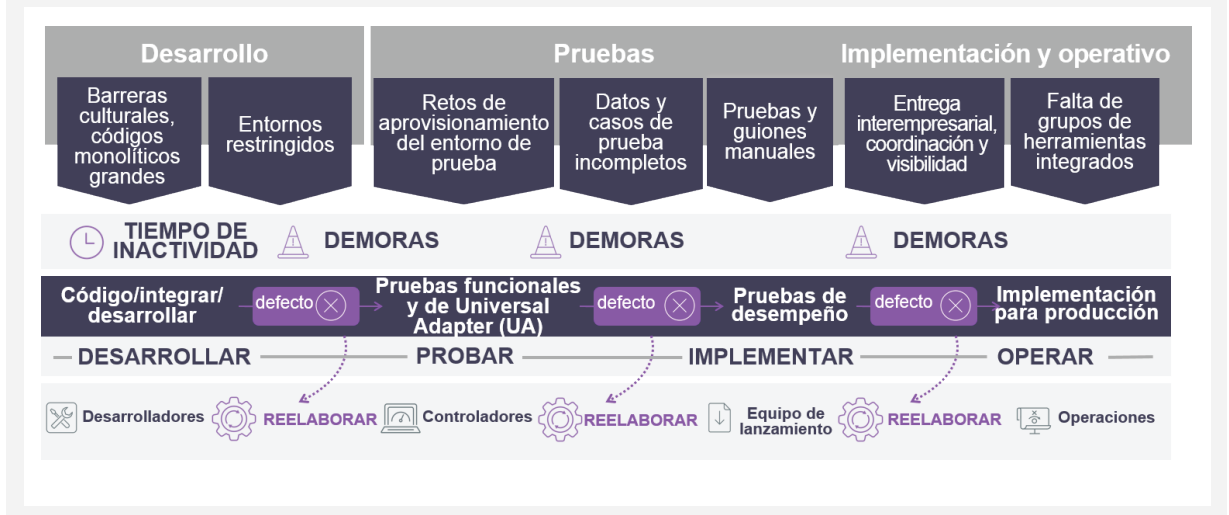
Desarrollo

Pruebas

Implementación y operativo

Barreras culturales, códigos monolíticos grandes

Entornos restringidos

Retos de aprovisionamiento del entorno de prueba

Datos y casos de prueba incompletos

Pruebas y guiones manuales

Entrega interempresarial, coordinación y visibilidad

Falta de grupos de herramientas integrados

TIEMPO DE INACTIVIDAD

DEMORAS

DEMORAS

DEMORAS

Código/integrar/desarrollar

defecto

Pruebas funcionales y de Universal Adapter (UA)

defecto

Pruebas de desempeño

defecto

Implementación para producción

DESARROLLAR

PROBAR

IMPLEMENTAR

OPERAR

Desarrolladores

REELABORAR

Controladores

REELABORAR

Equipo de lanzamiento

REELABORAR

Operaciones